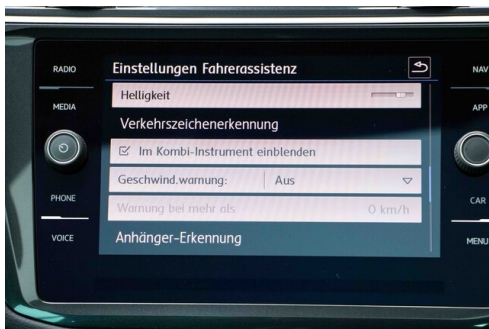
RADIO

MEDIA

PHONE

VOICE

Einstellungen Fahrerassistenz

Helligkeit

Verkehrszeichenerkennung

☑ Im Kombi-Instrument einblenden

Geschwind.warnung: Aus

Warnung bei mehr als 0 km/h

Anhänger-Erkennung

NAV

APP

CAR

MENU